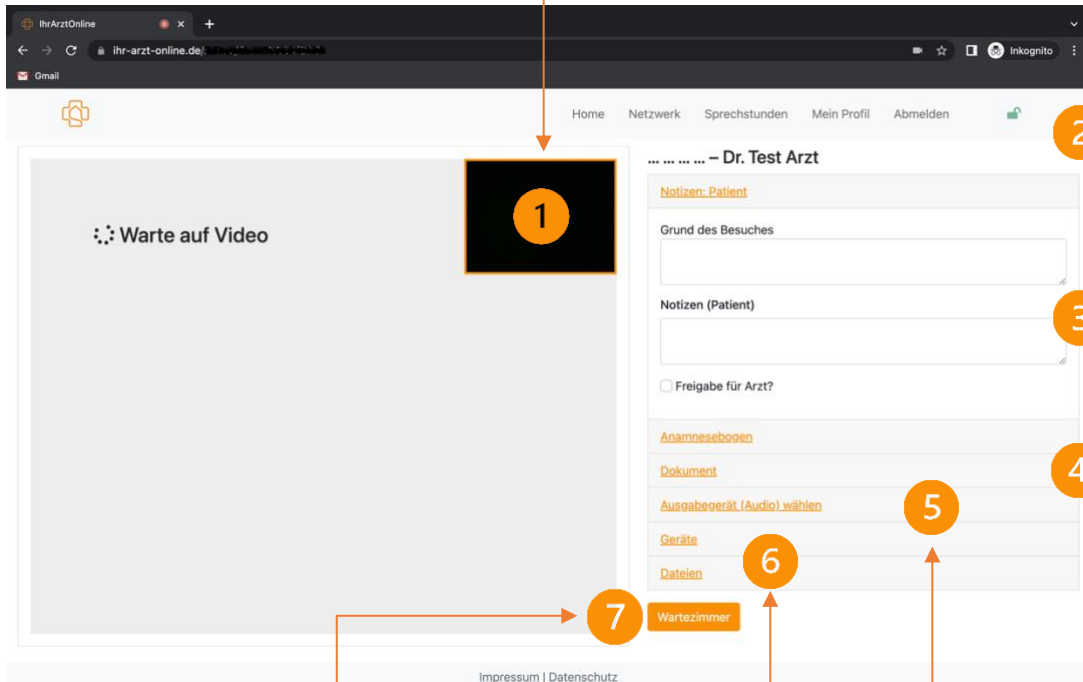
IhrArztOnline
ihr-arzt-online.de/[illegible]
Inkognito
Gmail

Home Netzwerk Sprechstunden Mein Profil Abmelden

2

Warte auf Video

1

… … … … – Dr. Test Arzt

Notizen: Patient

Grund des Besuches

Notizen (Patient)

3

Freigabe für Arzt?

Anamnesebogen

Dokument

4

Ausgabegerät (Audio) wählen

5

Geräte

6

Dateien

7

Wartezimmer

Impressum | Datenschutz